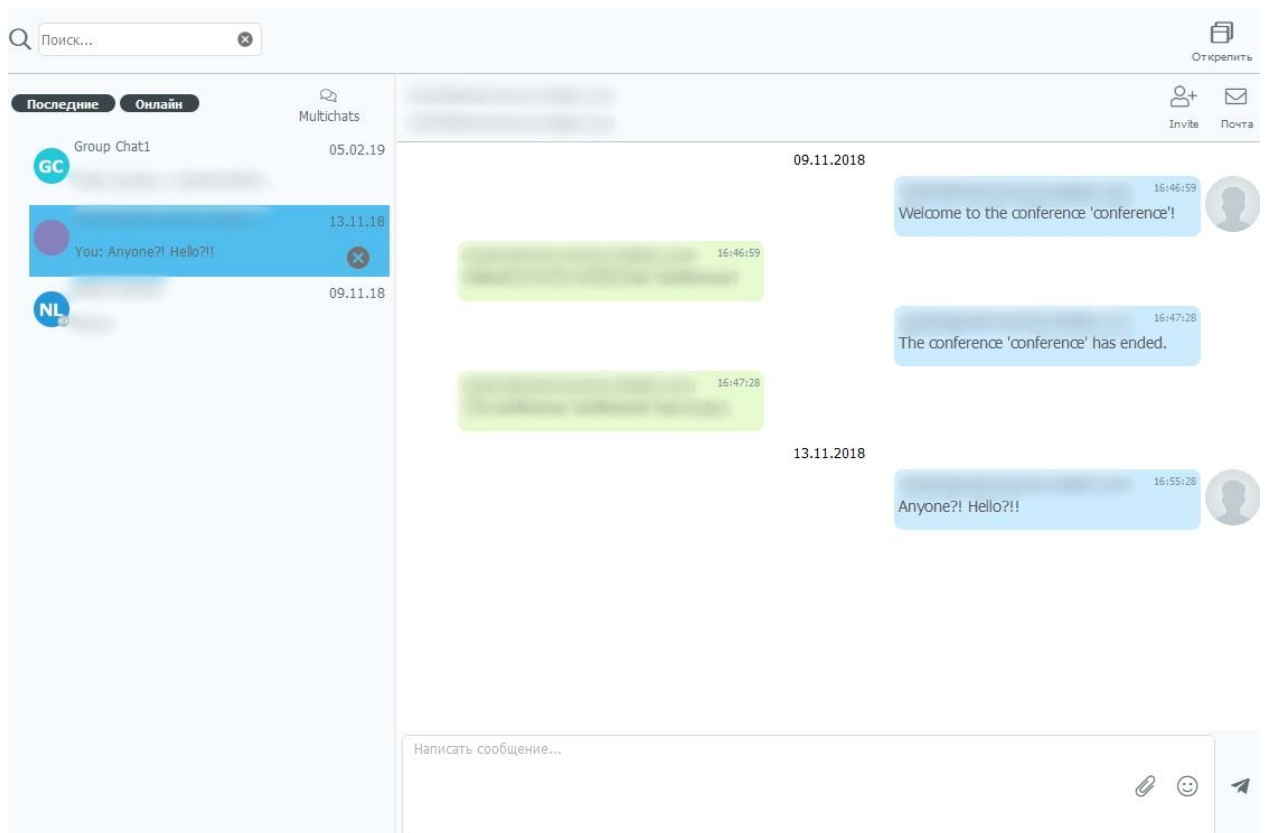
Поиск...

Открепить

Последние Онлайн

Multichats

Invite Почта

GC Group Chat1 05.02.19
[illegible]

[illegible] 13.11.18
You: Anyone?! Hello?!!

NL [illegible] 09.11.18
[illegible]

09.11.2018

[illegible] 16:46:59
Welcome to the conference 'conference'!

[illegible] 16:46:59
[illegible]

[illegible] 16:47:28
The conference 'conference' has ended.

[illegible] 16:47:28
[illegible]

13.11.2018

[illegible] 16:55:28
Anyone?! Hello?!!

Написать сообщение...